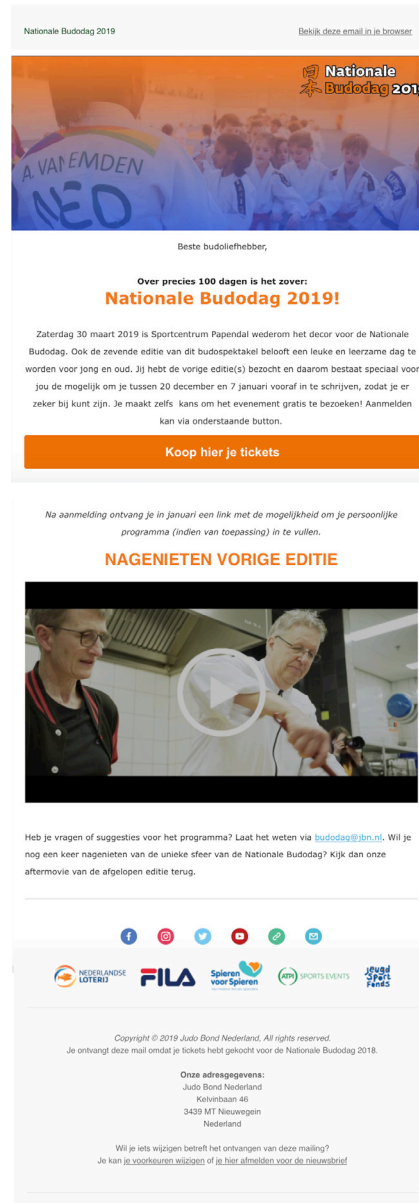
Nationale Budodag 2019

Bekijk deze email in je browser

Nationale Budodag 2019

A. VAN EMDEN
NED

Beste budoliefhebber,

Over precies 100 dagen is het zover:
Nationale Budodag 2019!

Zaterdag 30 maart 2019 is Sportcentrum Papendal wederom het decor voor de Nationale Budodag. Ook de zevende editie van dit budospektakel belooft een leuke en leerzame dag te worden voor jong en oud. Jij hebt de vorige editie(s) bezocht en daarom bestaat speciaal voor jou de mogelijk om je tussen 20 december en 7 januari vooraf in te schrijven, zodat je er zeker bij kunt zijn. Je maakt zelfs kans om het evenement gratis te bezoeken! Aanmelden kan via onderstaande button.

Koop hier je tickets

Na aanmelding ontvang je in januari een link met de mogelijkheid om je persoonlijke programma (indien van toepassing) in te vullen.

NAGENIETEN VORIGE EDITIE

Heb je vragen of suggesties voor het programma? Laat het weten via budodag@jbn.nl. Wil je nog een keer nagenieten van de unieke sfeer van de Nationale Budodag? Kijk dan onze aftermovie van de afgelopen editie terug.

NEDERLANDSE LOTERIJ
FILA
Spieren voor Spieren
ATPI SPORTS EVENTS
Jeugd Sport Fonds

Copyright © 2019 Judo Bond Nederland, All rights reserved.
Je ontvangt deze mail omdat je tickets hebt gekocht voor de Nationale Budodag 2018.

Onze adresgegevens:
Judo Bond Nederland
Kelvinbaan 46
3439 MT Nieuwegein
Nederland

Wil je iets wijzigen betreft het ontvangen van deze mailing?
Je kan je voorkeuren wijzigen of je hier afmelden voor de nieuwsbrief